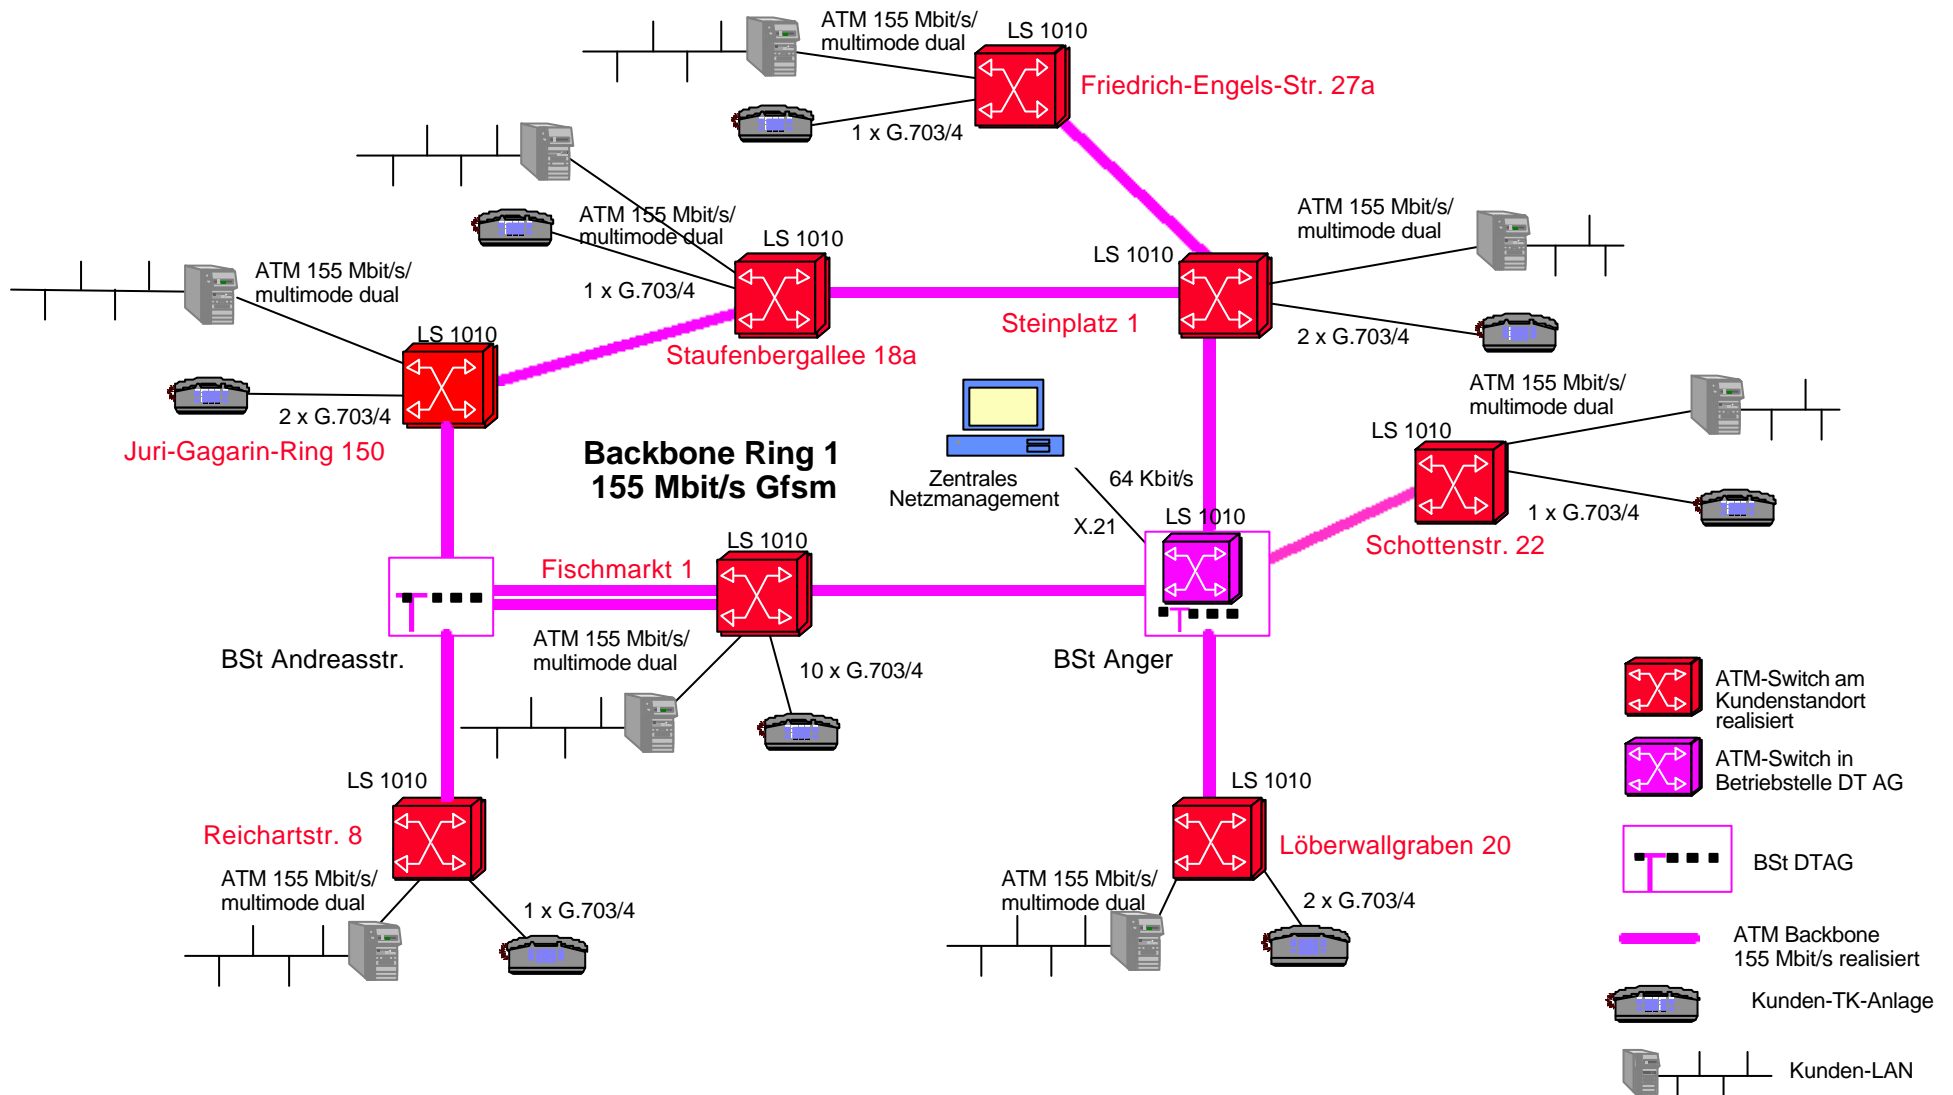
ATM 155 Mbit/s/
multimode dual

LS 1010

Friedrich-Engels-Str. 27a

1 x G.703/4

ATM 155 Mbit/s/
multimode dual

LS 1010

1 x G.703/4

ATM 155 Mbit/s/
multimode dual

LS 1010

Steinplatz 1

2 x G.703/4

ATM 155 Mbit/s/
multimode dual

LS 1010

Staufenbergallee 18a

2 x G.703/4

Juri-Gagarin-Ring 150

Backbone Ring 1
155 Mbit/s Gfsm

Zentrales
Netzmanagement

64 Kbit/s

X.21

ATM 155 Mbit/s/
multimode dual

LS 1010

1 x G.703/4

Schottenstr. 22

LS 1010

LS 1010

Fischmarkt 1

ATM 155 Mbit/s/
multimode dual

10 x G.703/4

BSt Andreasstr.

BSt Anger

ATM-Switch am Kundenstandort realisiert

ATM-Switch in Betriebstelle DT AG

BSt DTAG

ATM Backbone
155 Mbit/s realisiert

Kunden-TK-Anlage

Kunden-LAN

LS 1010

Reichartstr. 8

ATM 155 Mbit/s/
multimode dual

1 x G.703/4

LS 1010

Löberwallgraben 20

ATM 155 Mbit/s/
multimode dual

2 x G.703/4